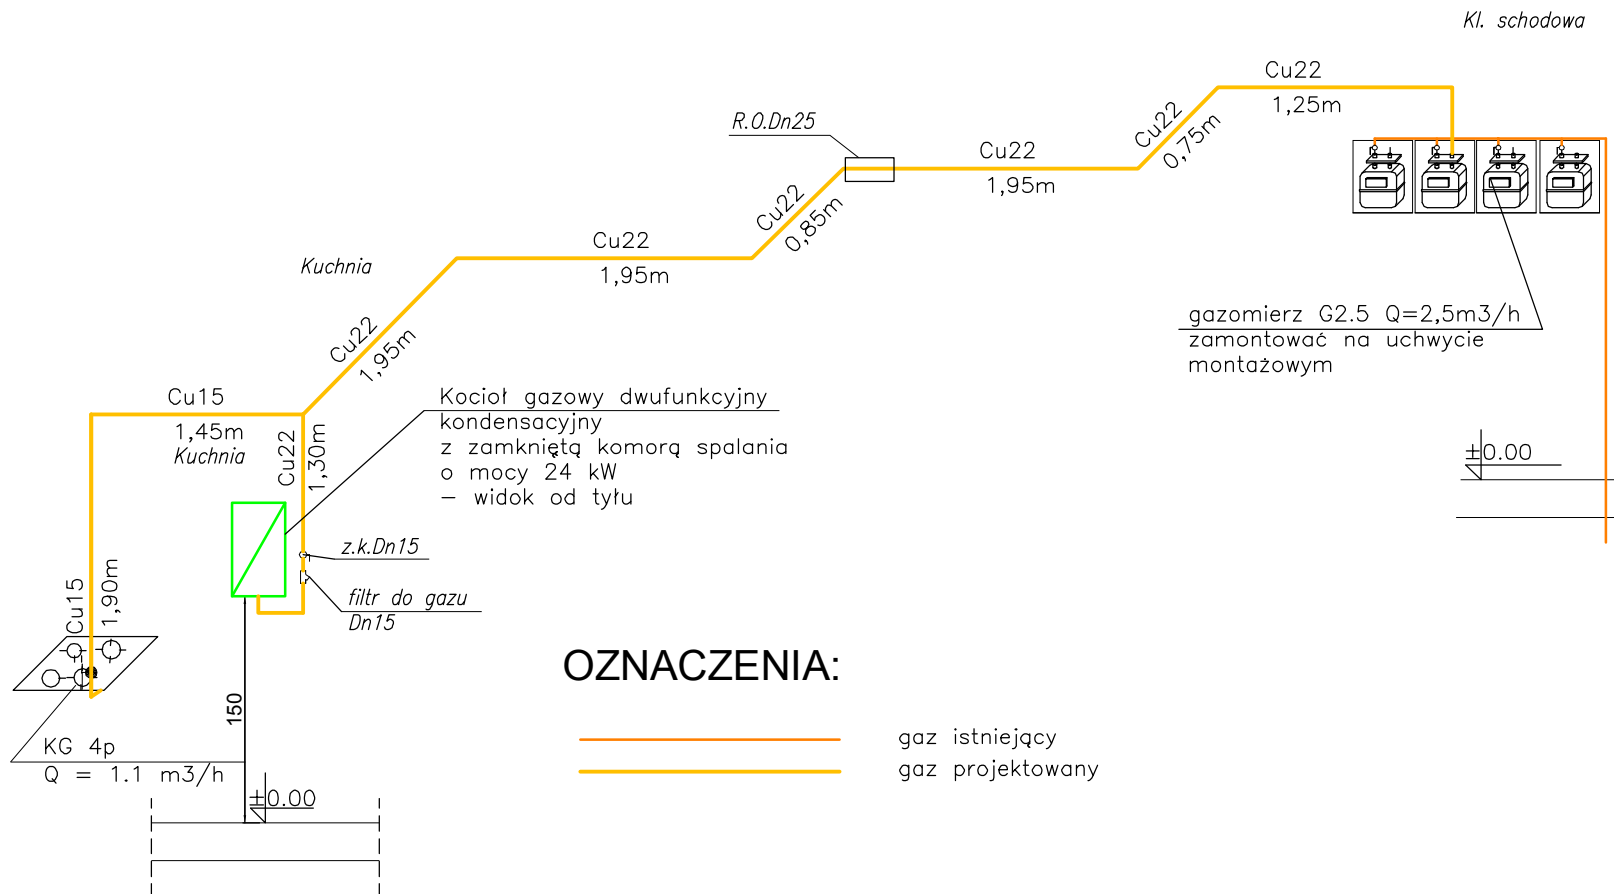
Kl. schodowa

Cu22
1,25m

Cu22
0,75m

R.O.Dn25

Cu22
1,95m

Cu22
0,85m

Cu22
1,95m

Kuchnia

Cu22
1,95m

gazomierz G2.5 Q=2,5m3/h
zamontować na uchwycie montażowym

Cu15
1,45m
Kuchnia

Cu22
1,30m

Kocioł gazowy dwufunkcyjny kondensacyjny
z zamkniętą komorą spalania
o mocy 24 kW
– widok od tyłu

$\pm$0.00

z.k.Dn15

filtr do gazu
Dn15

Cu15
1,90m

150

KG 4p
Q = 1.1 m3/h

$\pm$0.00

OZNACZENIA:

gaz istniejący
gaz projektowany